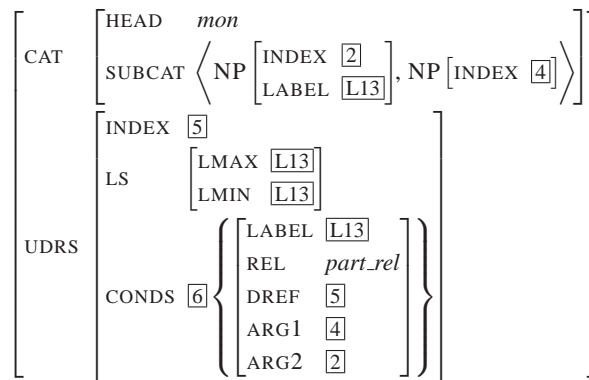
$\begin{bmatrix} \text{CAT} & \begin{bmatrix} \text{HEAD} & \textit{mon} \\ \text{SUBCAT} & \left\langle \text{NP}\begin{bmatrix} \text{INDEX} & \boxed{2} \\ \text{LABEL} & \boxed{\text{L13}} \end{bmatrix}, \text{NP}\begin{bmatrix} \text{INDEX} & \boxed{4} \end{bmatrix} \right\rangle \end{bmatrix} \\ \text{UDRS} & \begin{bmatrix} \text{INDEX} & \boxed{5} \\ \text{LS} & \begin{bmatrix} \text{LMAX} & \boxed{\text{L13}} \\ \text{LMIN} & \boxed{\text{L13}} \end{bmatrix} \\ \text{CONDS} \ \boxed{6} & \left\{ \begin{bmatrix} \text{LABEL} & \boxed{\text{L13}} \\ \text{REL} & \textit{part\_rel} \\ \text{DREF} & \boxed{5} \\ \text{ARG1} & \boxed{4} \\ \text{ARG2} & \boxed{2} \end{bmatrix} \right\} \end{bmatrix} \end{bmatrix}$